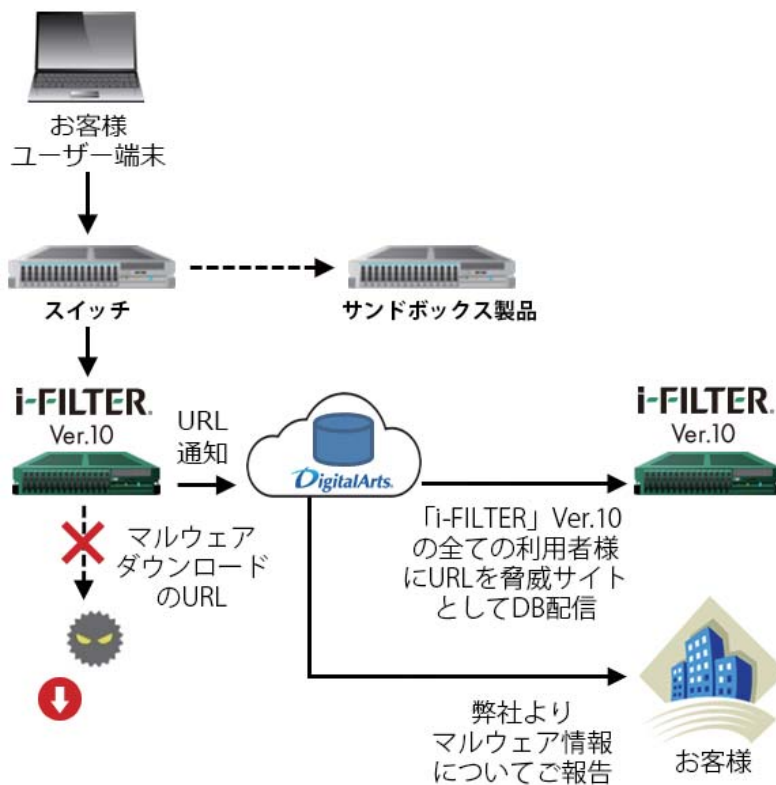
お客様
ユーザー端末

スイッチ

サンドボックス製品

i-FILTER.
Ver.10

URL
通知

DigitalArts

i-FILTER.
Ver.10

マルウェア
ダウンロード
のURL

「i-FILTER」Ver.10
の全ての利用者様
にURLを脅威サイト
としてDB配信

弊社より
マルウェア情報
についてご報告

お客様